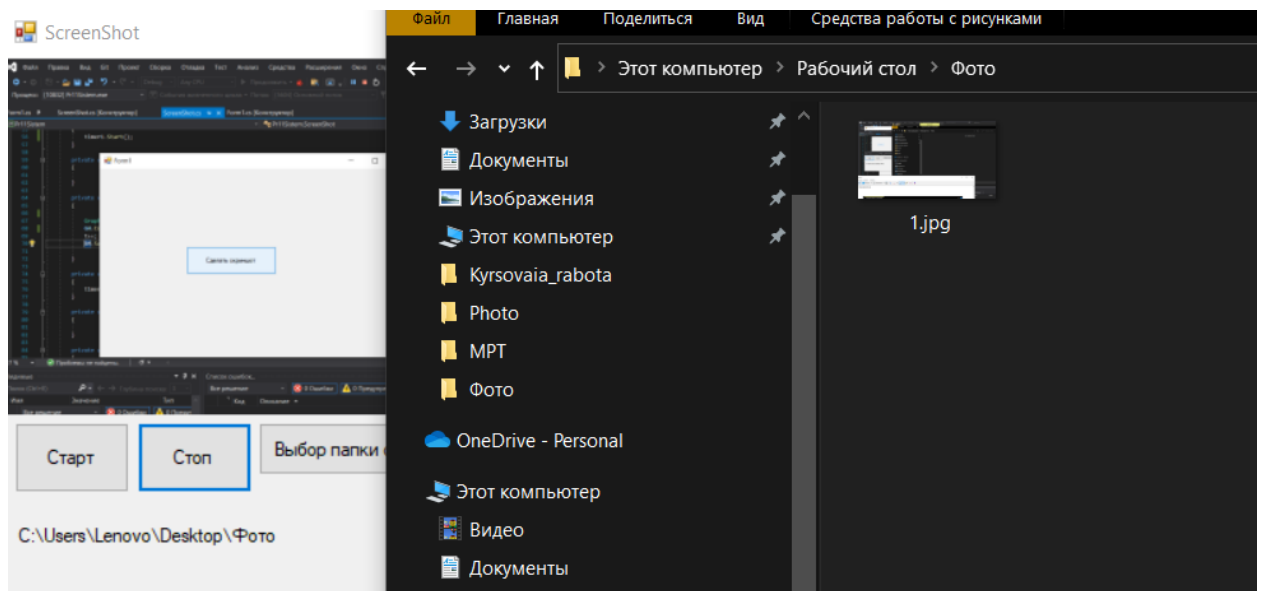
ScreenShot

Сделать скриншот

Старт

Стоп

Выбор папки

C:\Users\Lenovo\Desktop\Фото

Файл | Главная | Поделиться | Вид | Средства работы с рисунками

Этот компьютер > Рабочий стол > Фото

Загрузки
Документы
Изображения
Этот компьютер
Kyrsovaia_rabota
Photo
MPT
Фото
OneDrive - Personal
Этот компьютер
Видео
Документы

1.jpg